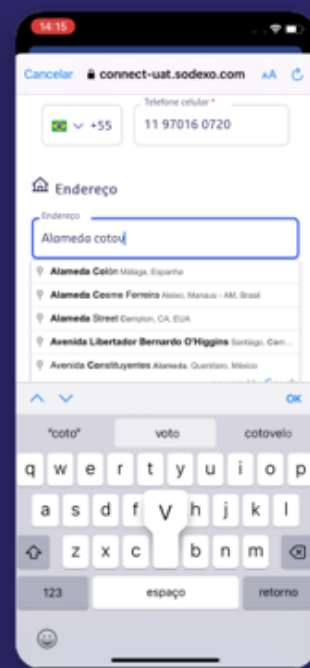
14:15

Cancelar connect-uat.sodexo.com AA

+55

Telefone celular *
11 97016 0720

Endereço

Endereço
Alameda cotou

Alameda Colón Málaga, Espanha
Alameda Cosme Ferreira Aleixo, Manaus - AM, Brasil
Alameda Street Compton, CA, EUA
Avenida Libertador Bernardo O'Higgins Santiago, Cen...
Avenida Constituyentes Alameda, Querétaro, México

OK

"coto" voto cotovelo

q w e r t y u i o p
a s d f g h j k l
z x c V b n m
123 espaço retorno